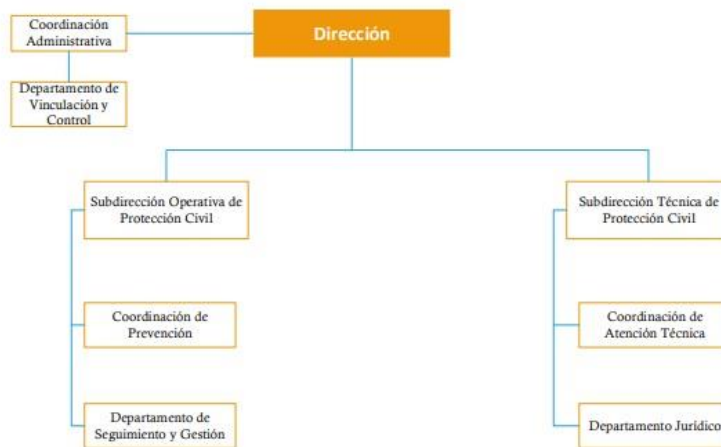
Coordinación Administrativa

Dirección

Departamento de Vinculación y Control

Subdirección Operativa de Protección Civil

Coordinación de Prevención

Departamento de Seguimiento y Gestión

Subdirección Técnica de Protección Civil

Coordinación de Atención Técnica

Departamento Jurídico